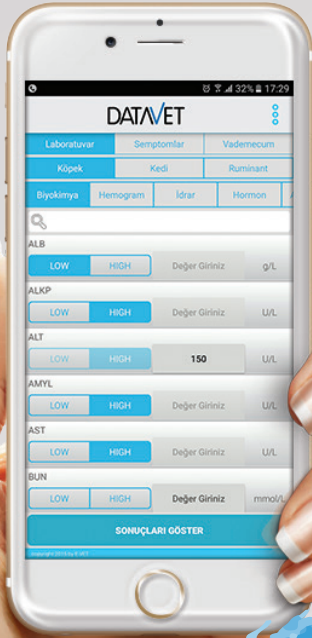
32% 17:29

DATAVET

Laboratuvar | Semptomlar | Vademecum

Köpek | Kedi | Ruminant

Biyokimya | Hemogram | İdrar | Hormon

ALB
LOW | HIGH | Değer Giriniz | g/L

ALKP
LOW | HIGH | Değer Giriniz | U/L

ALT
LOW | HIGH | 150 | U/L

AMYL
LOW | HIGH | Değer Giriniz | U/L

AST
LOW | HIGH | Değer Giriniz | U/L

BUN
LOW | HIGH | Değer Giriniz | mmol/L

SONUÇLARI GÖSTER

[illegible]